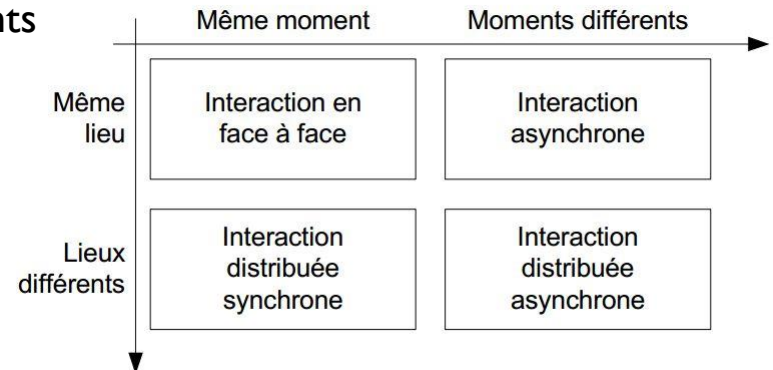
nts

| | Même moment | Moments différents |
|---|---|---|
| Même lieu | Interaction en face à face | Interaction asynchrone |
| Lieux différents | Interaction distribuée synchrone | Interaction distribuée asynchrone |